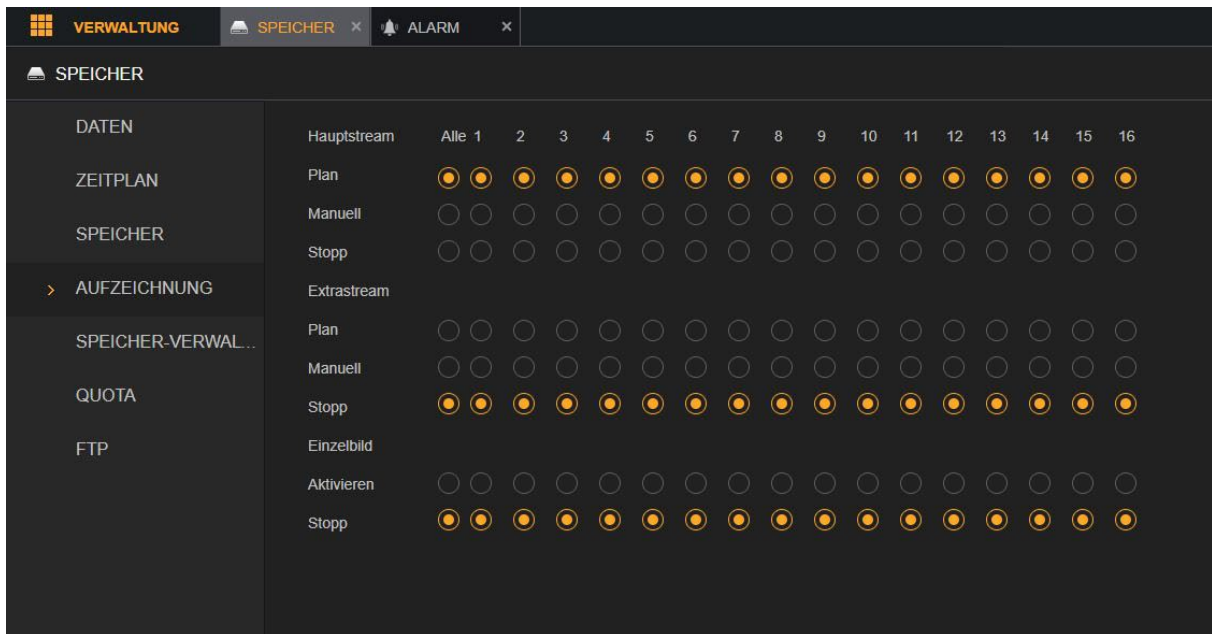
VERWALTUNG SPEICHER × ALARM ×

SPEICHER

DATEN
ZEITPLAN
SPEICHER
> AUFZEICHNUNG
SPEICHER-VERWAL...
QUOTA
FTP

| Hauptstream | Alle | 1 | 2 | 3 | 4 | 5 | 6 | 7 | 8 | 9 | 10 | 11 | 12 | 13 | 14 | 15 | 16 |
|---|---|---|---|---|---|---|---|---|---|---|---|---|---|---|---|---|---|
| Plan | | | | | | | | | | | | | | | | | |
| Manuell | | | | | | | | | | | | | | | | | |
| Stopp | | | | | | | | | | | | | | | | | |
| Extrastream | | | | | | | | | | | | | | | | | |
| Plan | | | | | | | | | | | | | | | | | |
| Manuell | | | | | | | | | | | | | | | | | |
| Stopp | | | | | | | | | | | | | | | | | |
| Einzelbild | | | | | | | | | | | | | | | | | |
| Aktivieren | | | | | | | | | | | | | | | | | |
| Stopp | | | | | | | | | | | | | | | | | |